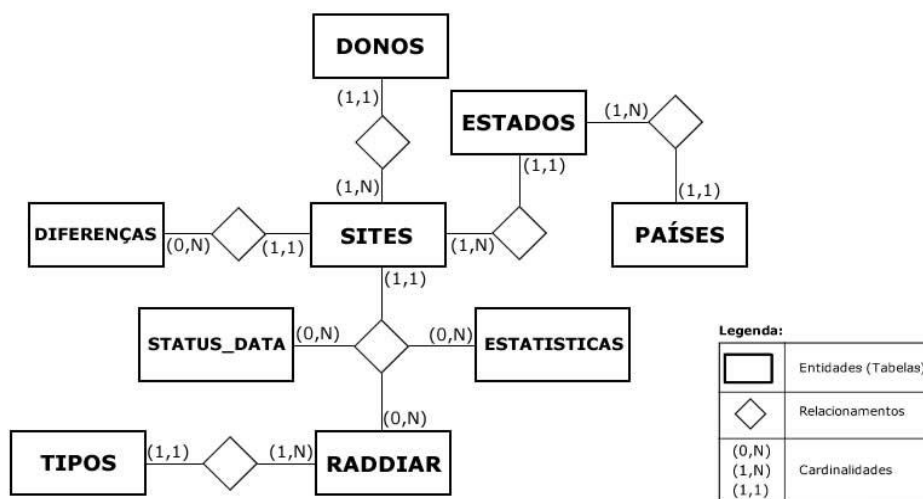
DONOS

(1,1)

(1,N)

ESTADOS

(1,N)

(1,1)

(1,1)

PAÍSES

DIFERENÇAS

(0,N)

(1,1)

SITES

(1,N)

(1,1)

STATUS_DATA

(0,N)

(0,N)

ESTATISTICAS

(0,N)

TIPOS

(1,1)

(1,N)

RADDIAR

Legenda:

| | |
|---|---|
| | Entidades (Tabelas) |
| | Relacionamentos |
| (0,N) (1,N) (1,1) | Cardinalidades |